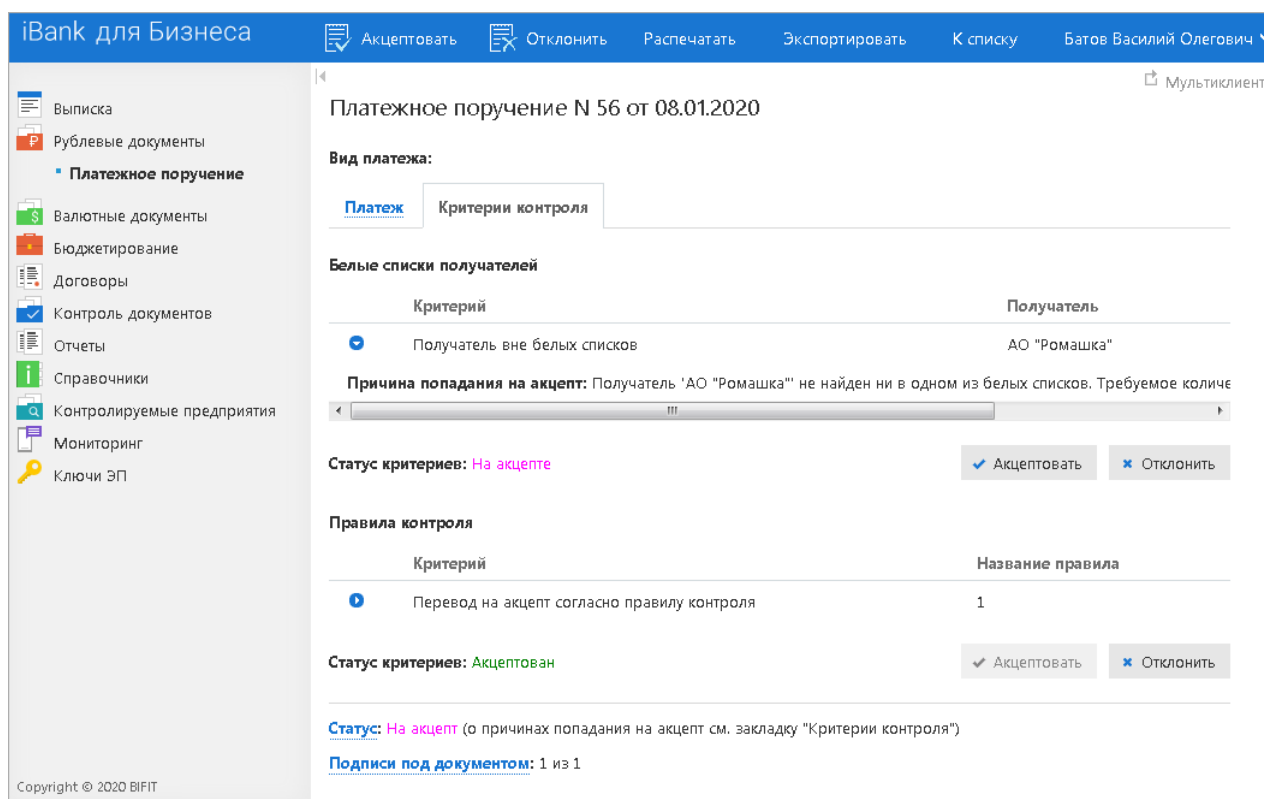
iBank для Бизнеса
Акцептовать
Отклонить
Распечатать
Экспортировать
К списку
Батов Василий Олегович

Выписка
Рублевые документы
Платежное поручение
Валютные документы
Бюджетирование
Договоры
Контроль документов
Отчеты
Справочники
Контролируемые предприятия
Мониторинг
Ключи ЭП

Copyright © 2020 BIFIT

Мультиклиент

Платежное поручение N 56 от 08.01.2020

Вид платежа:

Платеж
Критерии контроля

Белые списки получателей

| Критерий | Получатель |
|---|---|
| Получатель вне белых списков | АО "Ромашка" |

Причина попадания на акцепт: Получатель 'АО "Ромашка"' не найден ни в одном из белых списков. Требуемое количе

Статус критериев: На акцепте
Акцептовать
Отклонить

Правила контроля

| Критерий | Название правила |
|---|---|
| Перевод на акцепт согласно правилу контроля | 1 |

Статус критериев: Акцептован
Акцептовать
Отклонить

Статус: На акцепт (о причинах попадания на акцепт см. закладку "Критерии контроля")

Подписи под документом: 1 из 1